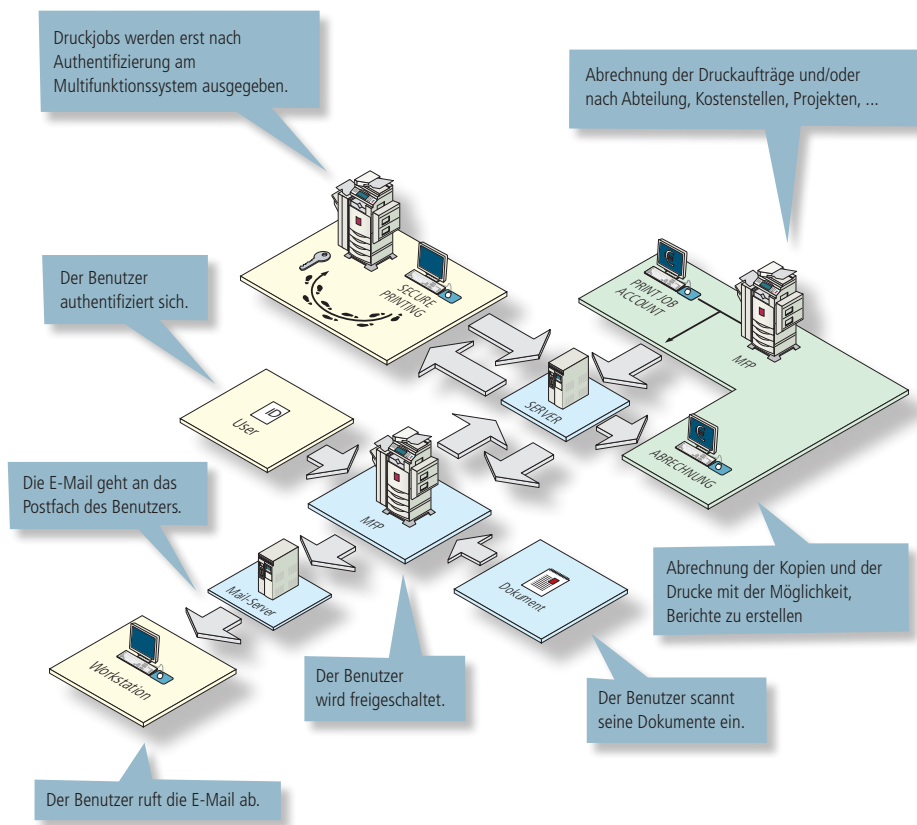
Druckjobs werden erst nach Authentifizierung am Multifunktionssystem ausgegeben.

Abrechnung der Druckaufträge und/oder nach Abteilung, Kostenstellen, Projekten, ...

SECURE PRINTING

PRINT JOB ACCOUNT

MFP

Der Benutzer authentifiziert sich.

ID

User

SERVER

ABRECHNUNG

Die E-Mail geht an das Postfach des Benutzers.

MFP

Mail-Server

Dokument

Abrechnung der Kopien und der Drucke mit der Möglichkeit, Berichte zu erstellen

Workstation

Der Benutzer wird freigeschaltet.

Der Benutzer scannt seine Dokumente ein.

Der Benutzer ruft die E-Mail ab.